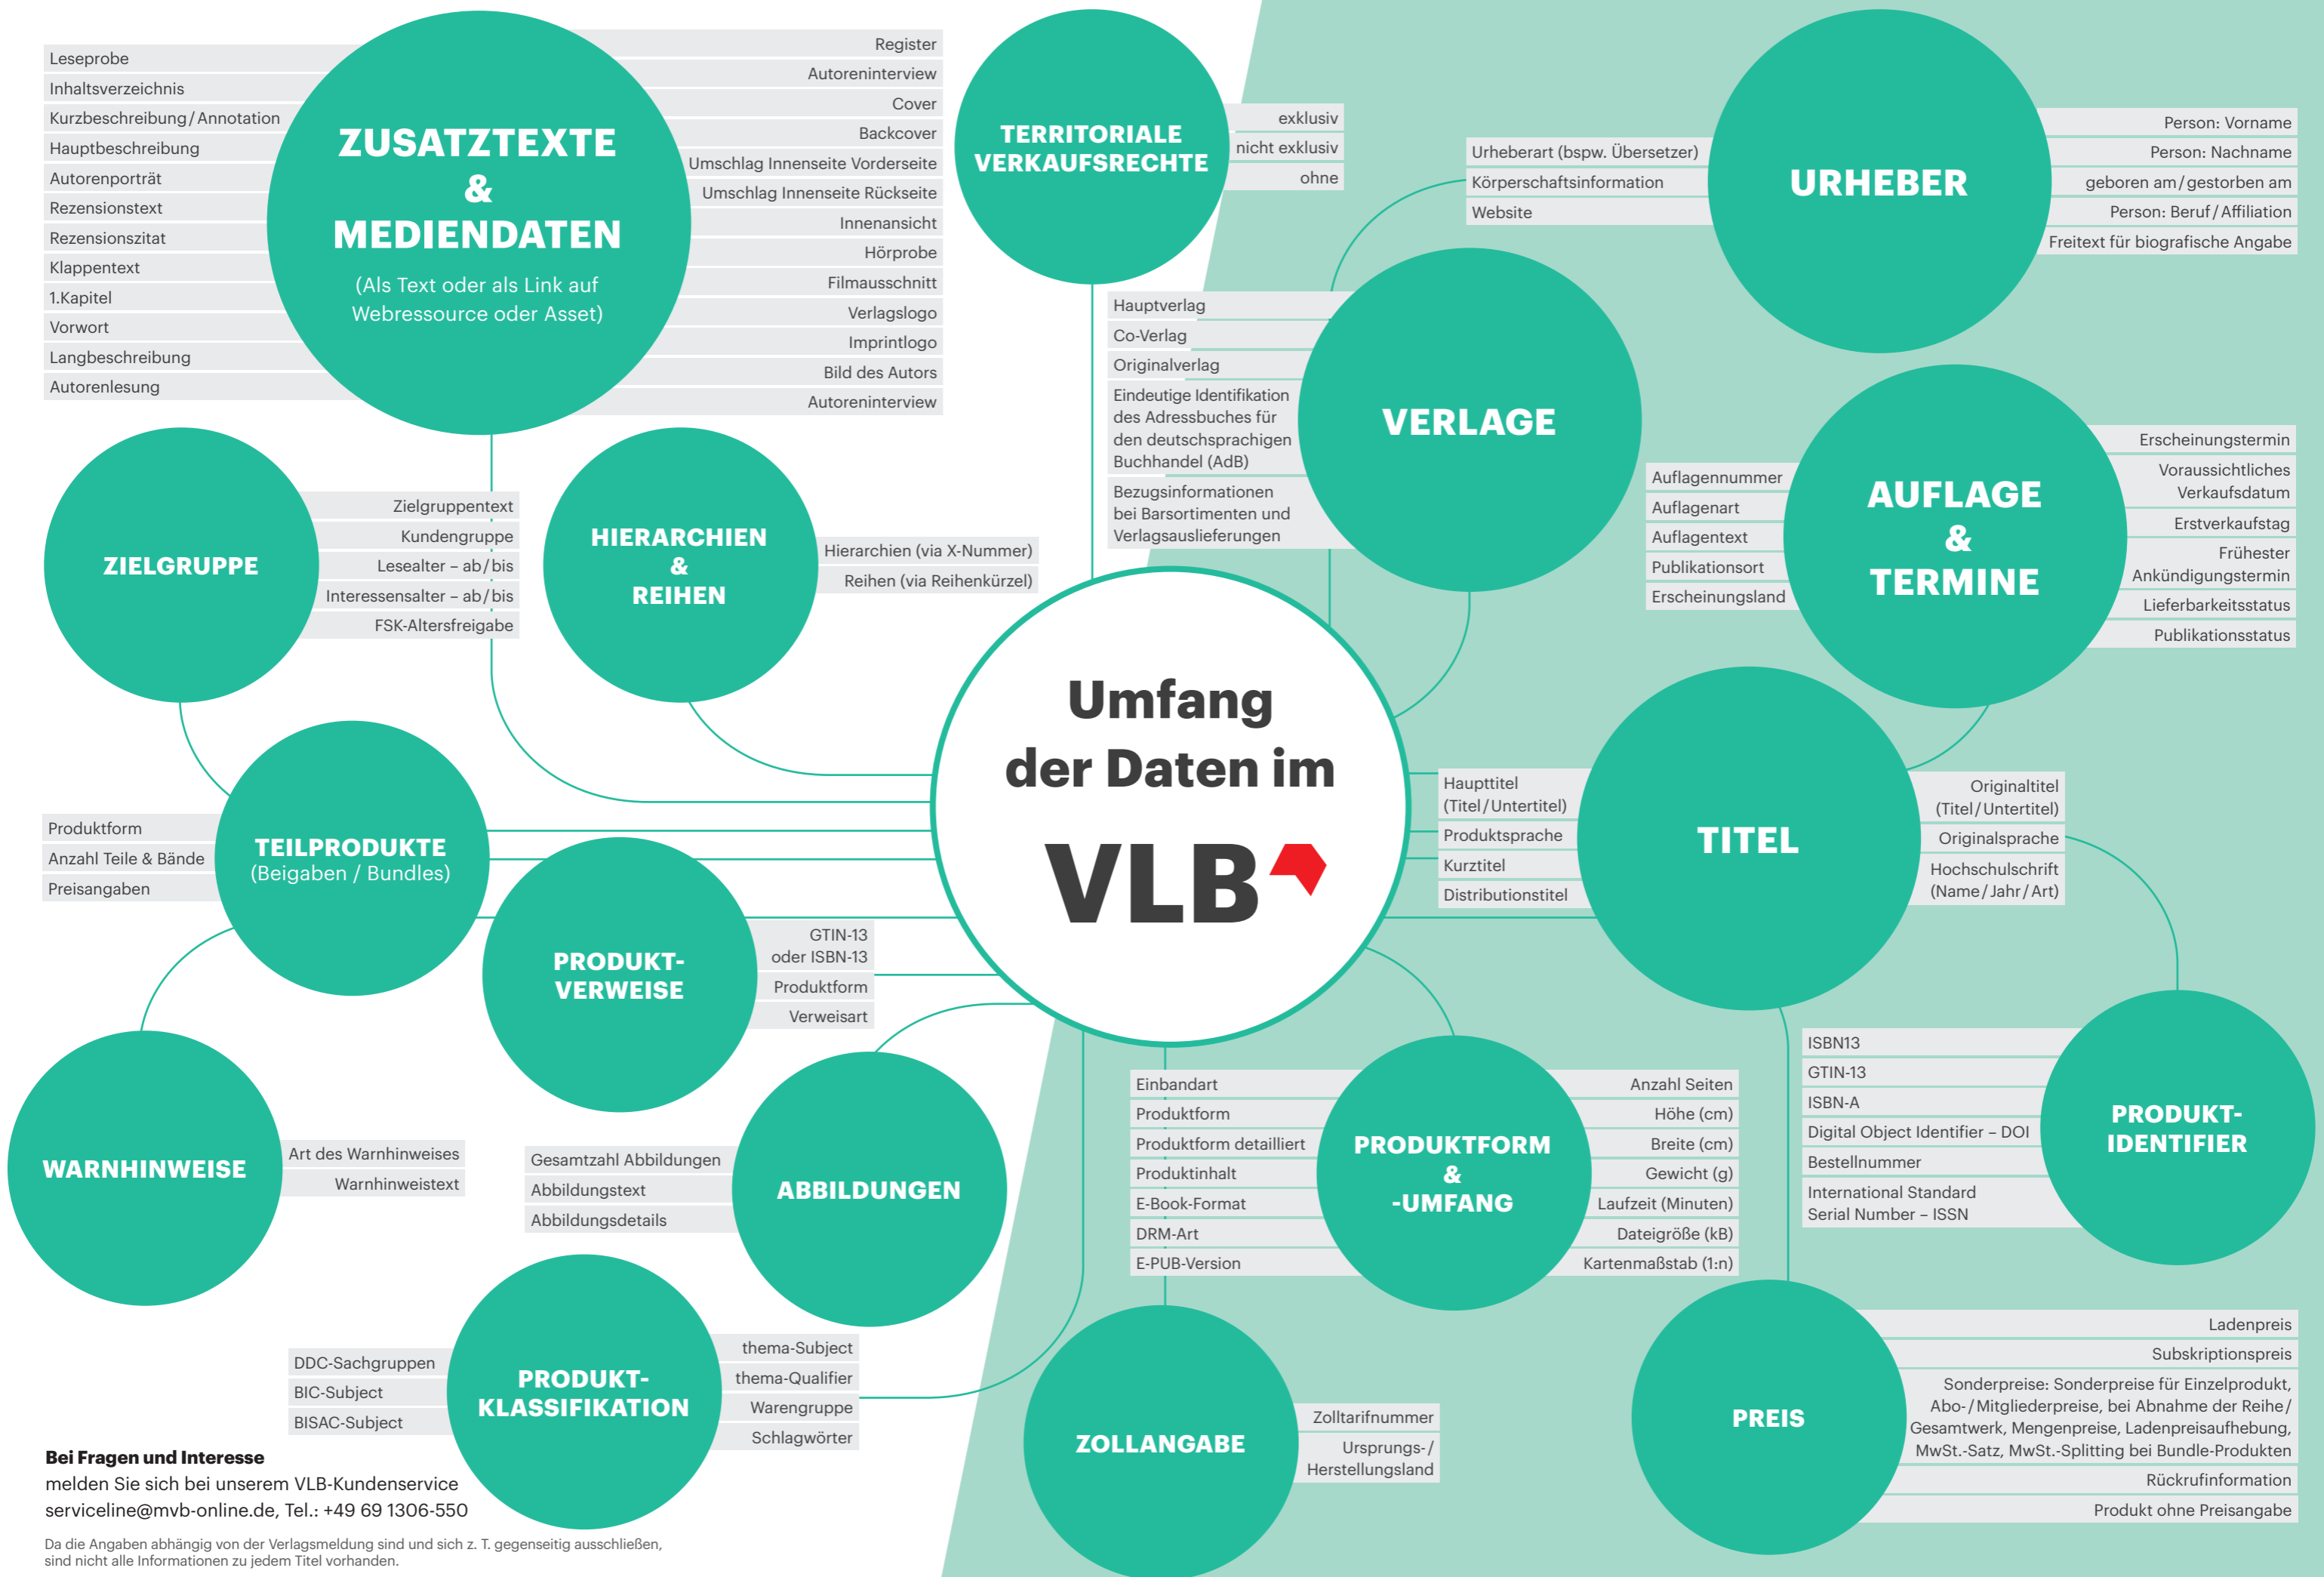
Umfang der Daten im VLB

ZUSATZTEXTE & MEDIENDATEN
(Als Text oder als Link auf Webressource oder Asset)

Leseprobe
Inhaltsverzeichnis
Kurzbeschreibung / Annotation
Hauptbeschreibung
Autorenporträt
Rezensionstext
Rezensionszitat
Klappentext
1.Kapitel
Vorwort
Langbeschreibung
Autorenlesung

Register
Autoreninterview
Cover
Backcover
Umschlag Innenseite Vorderseite
Umschlag Innenseite Rückseite
Innenansicht
Hörprobe
Filmausschnitt
Verlagslogo
Imprintlogo
Bild des Autors
Autoreninterview

TERRITORIALE VERKAUFSRECHTE
exklusiv
nicht exklusiv
ohne

URHEBER
Urheberart (bspw. Übersetzer)
Körperschaftsinformation
Website
Person: Vorname
Person: Nachname
geboren am / gestorben am
Person: Beruf / Affiliation
Freitext für biografische Angabe

VERLAGE
Hauptverlag
Co-Verlag
Originalverlag
Eindeutige Identifikation des Adressbuches für den deutschsprachigen Buchhandel (AdB)
Bezugsinformationen bei Barsortimenten und Verlagsauslieferungen

AUFLAGE & TERMINE
Auflagennummer
Auflagenart
Auflagentext
Publikationsort
Erscheinungsland
Erscheinungstermin
Voraussichtliches Verkaufsdatum
Erstverkaufstag
Frühester Ankündigungstermin
Lieferbarkeitsstatus
Publikationsstatus

ZIELGRUPPE
Zielgruppentext
Kundengruppe
Lesealter – ab / bis
Interessensalter – ab / bis
FSK-Altersfreigabe

HIERARCHIEN & REIHEN
Hierarchien (via X-Nummer)
Reihen (via Reihenkürzel)

TEILPRODUKTE (Beigaben / Bundles)
Produktform
Anzahl Teile & Bände
Preisangaben

PRODUKT-VERWEISE
GTIN-13 oder ISBN-13
Produktform
Verweisart

TITEL
Haupttitel (Titel / Untertitel)
Produktsprache
Kurztitel
Distributionstitel
Originaltitel (Titel / Untertitel)
Originalsprache
Hochschulschrift (Name / Jahr / Art)

WARNHINWEISE
Art des Warnhinweises
Warnhinweistext

ABBILDUNGEN
Gesamtzahl Abbildungen
Abbildungstext
Abbildungsdetails

PRODUKTFORM & -UMFANG
Einbandart
Produktform
Produktform detailliert
Produktinhalt
E-Book-Format
DRM-Art
E-PUB-Version
Anzahl Seiten
Höhe (cm)
Breite (cm)
Gewicht (g)
Laufzeit (Minuten)
Dateigröße (kB)
Kartenmaßstab (1:n)

PRODUKT-IDENTIFIER
ISBN13
GTIN-13
ISBN-A
Digital Object Identifier – DOI
Bestellnummer
International Standard Serial Number – ISSN

PRODUKT-KLASSIFIKATION
DDC-Sachgruppen
BIC-Subject
BISAC-Subject
thema-Subject
thema-Qualifier
Warengruppe
Schlagwörter

ZOLLANGABE
Zolltarifnummer
Ursprungs- / Herstellungsland

PREIS
Ladenpreis
Subskriptionspreis
Sonderpreise: Sonderpreise für Einzelprodukt, Abo- / Mitgliederpreise, bei Abnahme der Reihe / Gesamtwerk, Mengenpreise, Ladenpreisaufhebung, MwSt.-Satz, MwSt.-Splitting bei Bundle-Produkten
Rückrufinformation
Produkt ohne Preisangabe

Bei Fragen und Interesse
melden Sie sich bei unserem VLB-Kundenservice
serviceline@mvb-online.de, Tel.: +49 69 1306-550

Da die Angaben abhängig von der Verlagsmeldung sind und sich z. T. gegenseitig ausschließen, sind nicht alle Informationen zu jedem Titel vorhanden.